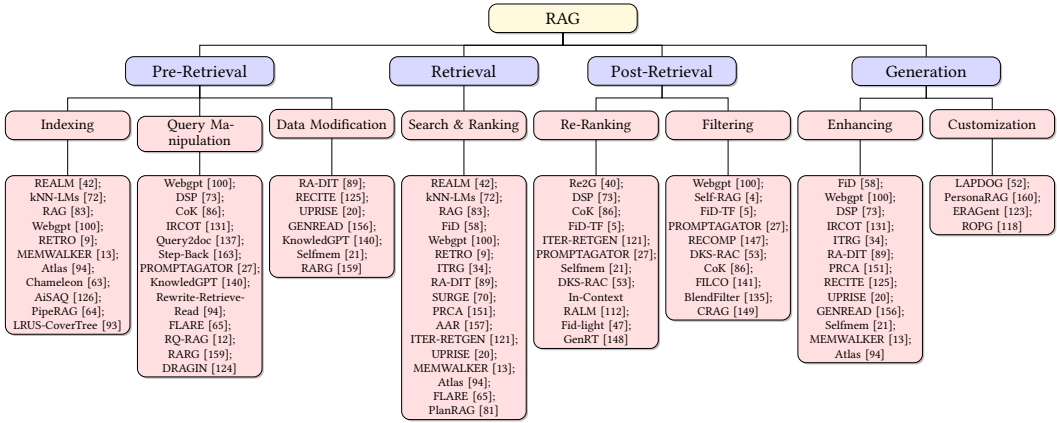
RAG

Pre-Retrieval

Retrieval

Post-Retrieval

Generation

Indexing

Query Manipulation

Data Modification

Search & Ranking

Re-Ranking

Filtering

Enhancing

Customization

REALM [42]; kNN-LMs [72]; RAG [83]; Webgpt [100]; RETRO [9]; MEMWALKER [13]; Atlas [94]; Chameleon [63]; AiSAQ [126]; PipeRAG [64]; LRUS-CoverTree [93]

Webgpt [100]; DSP [73]; CoK [86]; IRCOT [131]; Query2doc [137]; Step-Back [163]; PROMPTAGATOR [27]; KnowledGPT [140]; Rewrite-Retrieve-Read [94]; FLARE [65]; RQ-RAG [12]; RARG [159]; DRAGIN [124]

RA-DIT [89]; RECITE [125]; UPRISE [20]; GENREAD [156]; KnowledGPT [140]; Selfmem [21]; RARG [159]

REALM [42]; kNN-LMs [72]; RAG [83]; FiD [58]; Webgpt [100]; RETRO [9]; ITRG [34]; RA-DIT [89]; SURGE [70]; PRCA [151]; AAR [157]; ITER-RETGEN [121]; UPRISE [20]; MEMWALKER [13]; Atlas [94]; FLARE [65]; PlanRAG [81]

Re2G [40]; DSP [73]; CoK [86]; FiD-TF [5]; ITER-RETGEN [121]; PROMPTAGATOR [27]; Selfmem [21]; DKS-RAC [53]; In-Context RALM [112]; Fid-light [47]; GenRT [148]

Webgpt [100]; Self-RAG [4]; FiD-TF [5]; PROMPTAGATOR [27]; RECOMP [147]; DKS-RAC [53]; CoK [86]; FILCO [141]; BlendFilter [135]; CRAG [149]

FiD [58]; Webgpt [100]; DSP [73]; IRCOT [131]; ITRG [34]; RA-DIT [89]; PRCA [151]; RECITE [125]; UPRISE [20]; GENREAD [156]; Selfmem [21]; MEMWALKER [13]; Atlas [94]

LAPDOG [52]; PersonaRAG [160]; ERAGent [123]; ROPG [118]